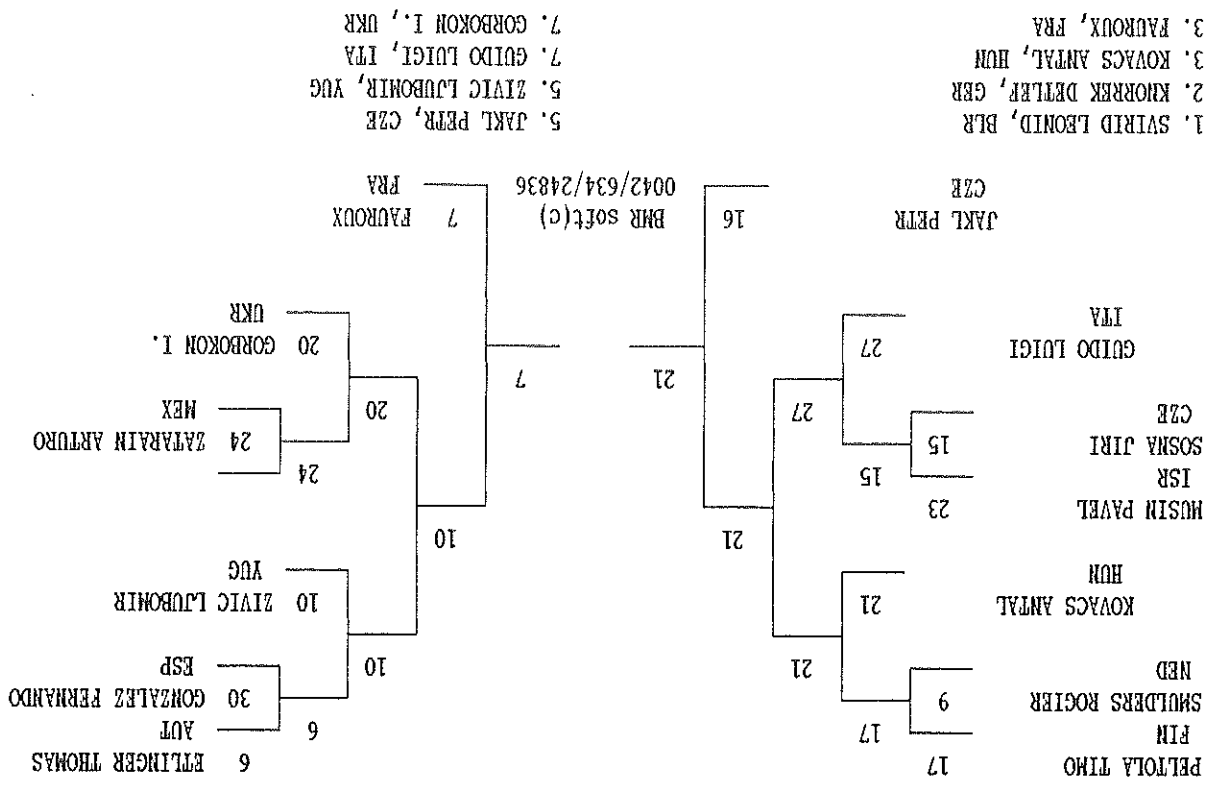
1. SVIRID LEONID, BLR
2. KNORREK DETLEF, GER
3. KOVACS ANTAL, HUN
3. FAUROUX, FRA

5. JAKL PETR, CZE
5. ZIVIC LJUBOMIR, YUG
7. GUIDO LUIGI, ITA
7. GORBOKON I., UKR

BMR soft(c)
0042/634/24836

JAKL PETR CZE 16
GUIDO LUIGI ITA 27
SOSNA JIRI CZE 15
MUSIN PAVEL ISR 23
15
27
KOVACS ANTAL HUN 21
SMULDERS ROGIER NED 9
PELTOLA TIMO FIN 17
17
21
21
21

7 FAUROUX FRA
20 GORBOKON I. UKR
24 ZATARAIN ARTURO MEX
24
20
10 ZIVIC LJUBOMIR YUG
30 GONZALEZ FERNANDO ESP
6 ETTLINGER THOMAS AUT
6
10
10
7